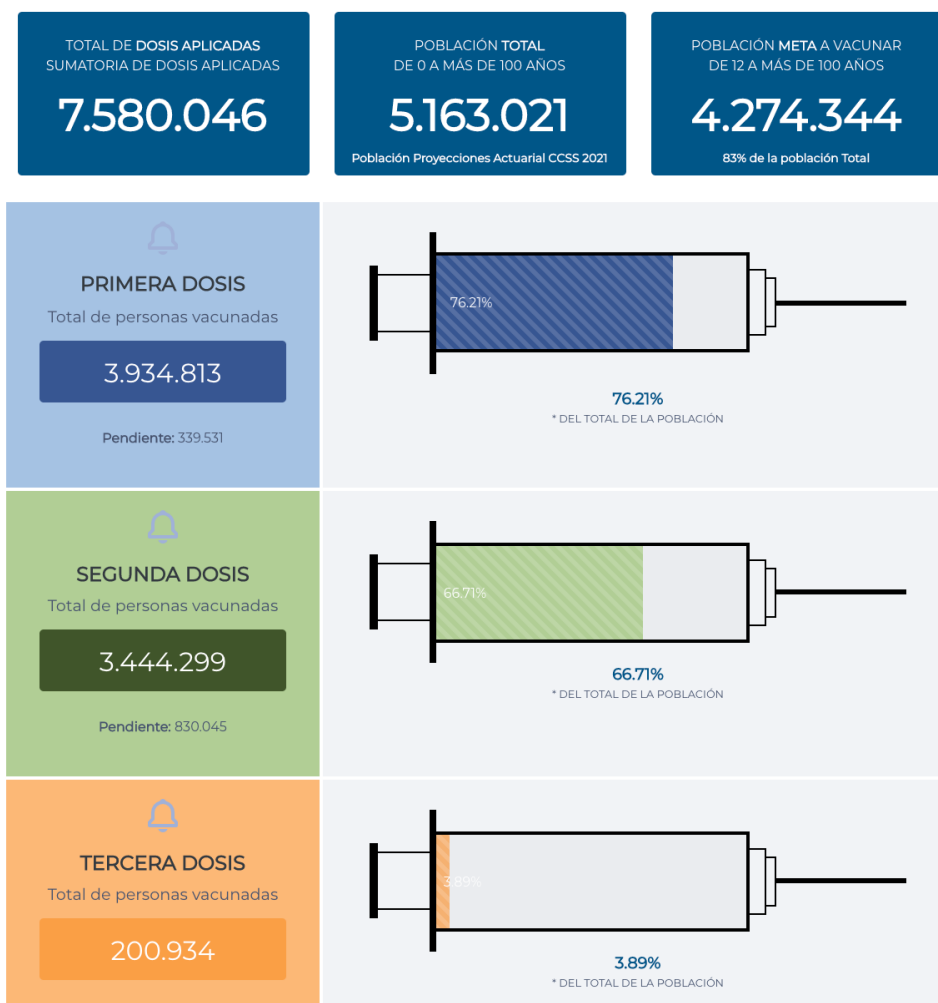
TOTAL DE DOSIS APLICADAS
SUMATORIA DE DOSIS APLICADAS
7.580.046

POBLACIÓN TOTAL
DE 0 A MÁS DE 100 AÑOS
5.163.021
Población Proyecciones Actuarial CCSS 2021

POBLACIÓN META A VACUNAR
DE 12 A MÁS DE 100 AÑOS
4.274.344
83% de la población Total

PRIMERA DOSIS
Total de personas vacunadas
3.934.813
Pendiente: 339.531

76.21%

76.21%
* DEL TOTAL DE LA POBLACIÓN

SEGUNDA DOSIS
Total de personas vacunadas
3.444.299
Pendiente: 830.045

66.71%

66.71%
* DEL TOTAL DE LA POBLACIÓN

TERCERA DOSIS
Total de personas vacunadas
200.934

3.89%

3.89%
* DEL TOTAL DE LA POBLACIÓN